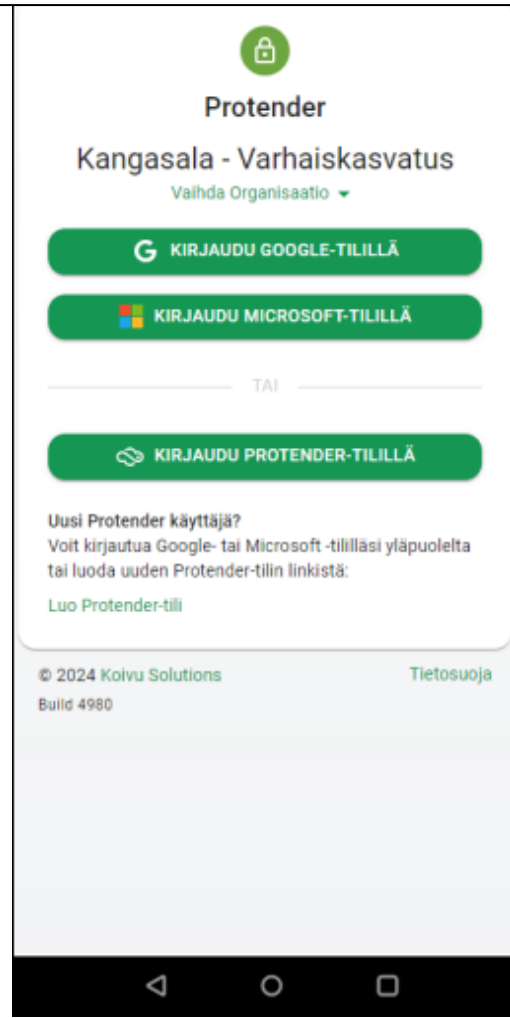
Protender

Kangasala - Varhaiskasvatus

Vaihda Organisaatio

KIRJAUDU GOOGLE-TILILLÄ

KIRJAUDU MICROSOFT-TILILLÄ

TAI

KIRJAUDU PROTENDER-TILILLÄ

Uusi Protender käyttäjä?
Voit kirjautua Google- tai Microsoft -tililläsi yläpuolelta tai luoda uuden Protender-tilin linkistä:

Luo Protender-tili

© 2024 Koivu Solutions

Tietosuoja

Build 4980